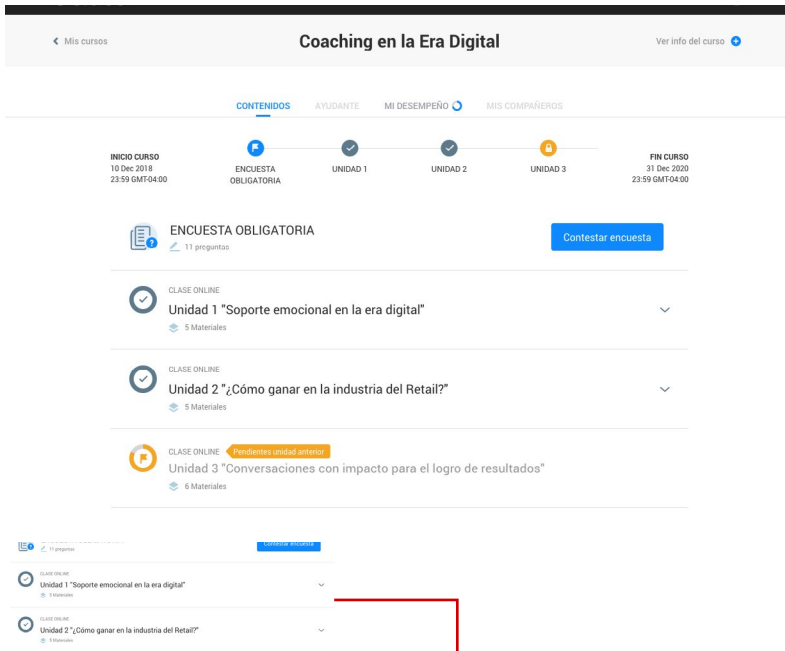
‹ Mis cursos

Coaching en la Era Digital

Ver info del curso

CONTENIDOS AYUDANTE MI DESEMPEÑO MIS COMPAÑEROS

INICIO CURSO
10 Dec 2018
23:59 GMT-04:00

ENCUESTA OBLIGATORIA

UNIDAD 1

UNIDAD 2

UNIDAD 3

FIN CURSO
31 Dec 2020
23:59 GMT-04:00

ENCUESTA OBLIGATORIA
11 preguntas

Contestar encuesta

CLASE ONLINE
Unidad 1 "Soporte emocional en la era digital"
5 Materiales

CLASE ONLINE
Unidad 2 "¿Cómo ganar en la industria del Retail?"
5 Materiales

CLASE ONLINE Pendientes unidad anterior
Unidad 3 "Conversaciones con impacto para el logro de resultados"
6 Materiales

11 preguntas
Contestar encuesta

CLASE ONLINE
Unidad 1 "Soporte emocional en la era digital"
5 Materiales

CLASE ONLINE
Unidad 2 "¿Cómo ganar en la industria del Retail?"
5 Materiales